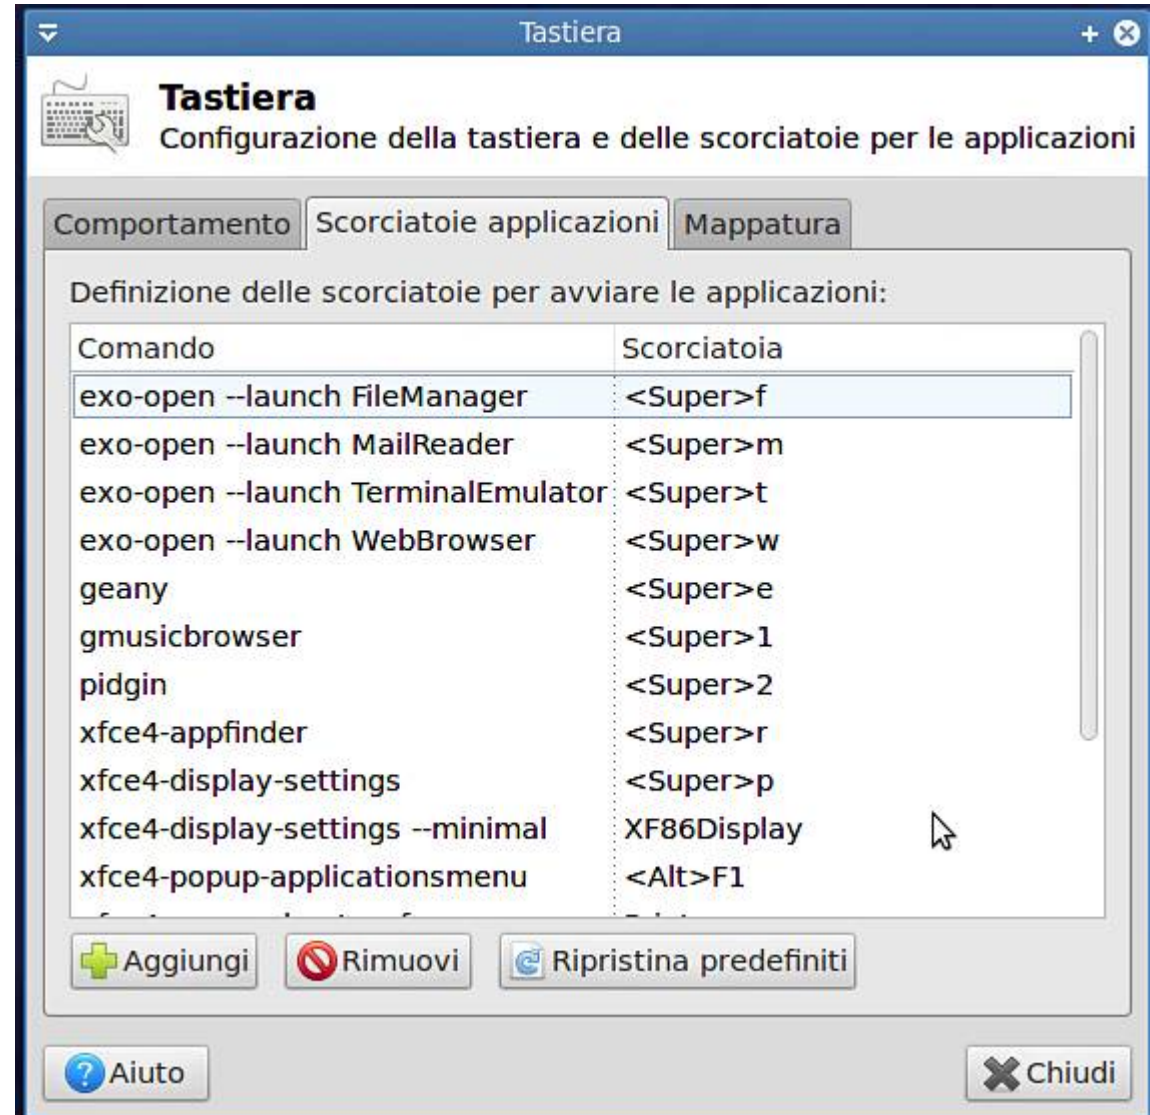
Tastiera

Tastiera
Configurazione della tastiera e delle scorciatoie per le applicazioni

Comportamento | Scorciatoie applicazioni | Mappatura

Definizione delle scorciatoie per avviare le applicazioni:

| Comando | Scorciatoia |
|---|---|
| exo-open --launch FileManager | <Super>f |
| exo-open --launch MailReader | <Super>m |
| exo-open --launch TerminalEmulator | <Super>t |
| exo-open --launch WebBrowser | <Super>w |
| geany | <Super>e |
| gmusicbrowser | <Super>1 |
| pidgin | <Super>2 |
| xfce4-appfinder | <Super>r |
| xfce4-display-settings | <Super>p |
| xfce4-display-settings --minimal | XF86Display |
| xfce4-popup-applicationsmenu | <Alt>F1 |
| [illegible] | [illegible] |

Aggiungi  Rimuovi  Ripristina predefiniti

Aiuto  Chiudi